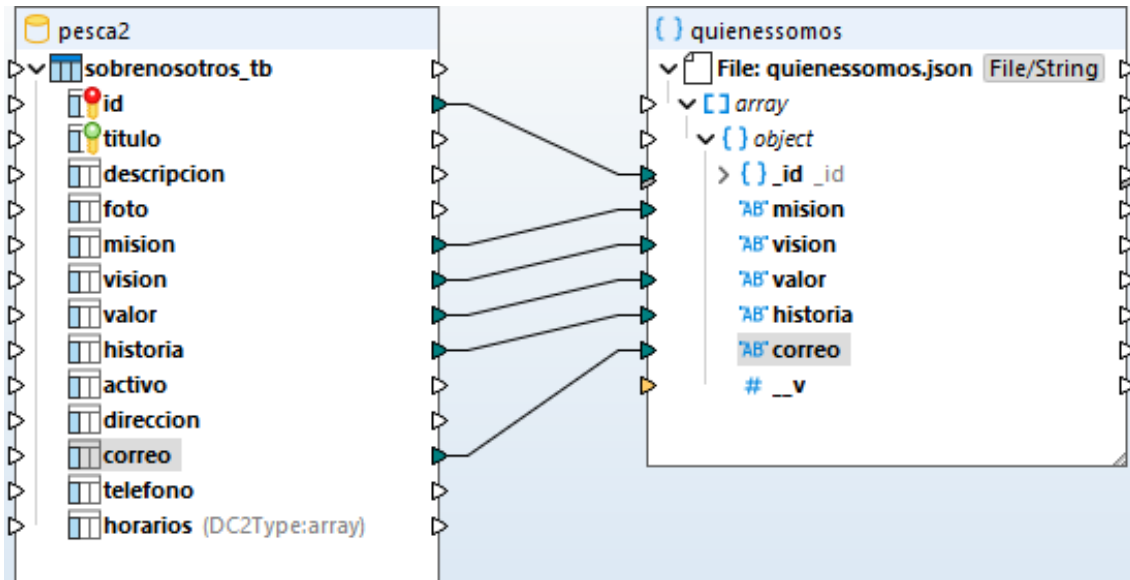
pesca2

sobrenosotros_tb
id
titulo
descripcion
foto
mision
vision
valor
historia
activo
direccion
correo
telefono
horarios (DC2Type:array)

{ } quienessomos

File: quienessomos.json File/String
[ ] array
{ } object
{ } _id _id
AB mision
AB vision
AB valor
AB historia
AB correo
# __v